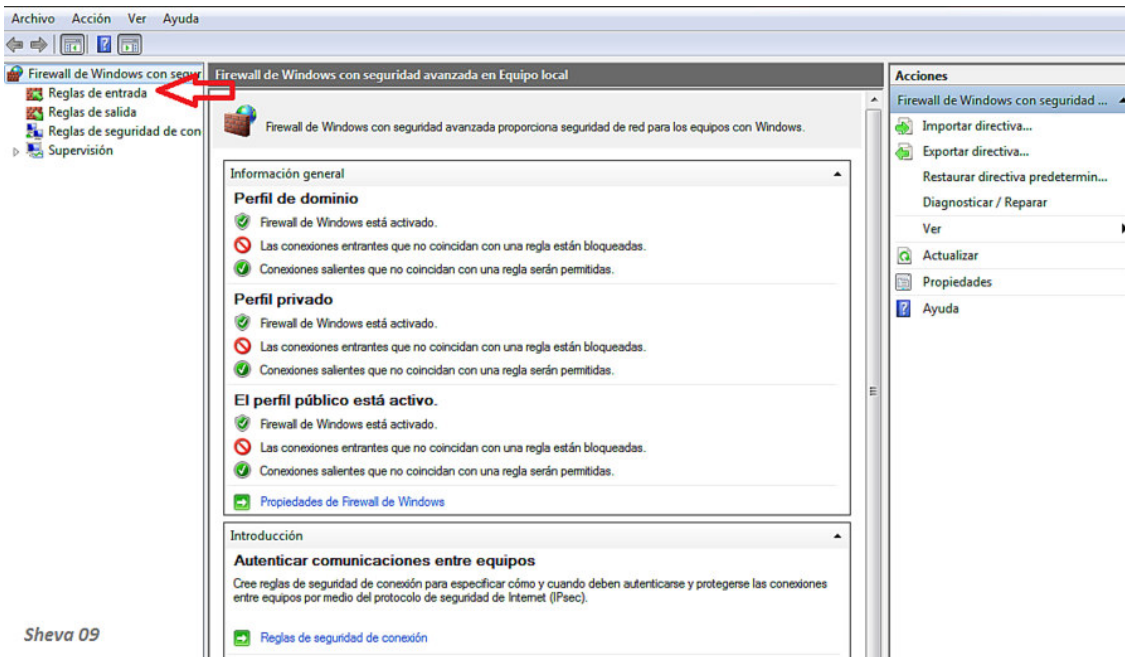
Archivo Acción Ver Ayuda

Firewall de Windows con segur
Reglas de entrada
Reglas de salida
Reglas de seguridad de con
Supervisión

Firewall de Windows con seguridad avanzada en Equipo local

Firewall de Windows con seguridad avanzada proporciona seguridad de red para los equipos con Windows.

Información general

Perfil de dominio
Firewall de Windows está activado.
Las conexiones entrantes que no coincidan con una regla están bloqueadas.
Conexiones salientes que no coincidan con una regla serán permitidas.

Perfil privado
Firewall de Windows está activado.
Las conexiones entrantes que no coincidan con una regla están bloqueadas.
Conexiones salientes que no coincidan con una regla serán permitidas.

El perfil público está activo.
Firewall de Windows está activado.
Las conexiones entrantes que no coincidan con una regla están bloqueadas.
Conexiones salientes que no coincidan con una regla serán permitidas.

Propiedades de Firewall de Windows

Introducción

Autenticar comunicaciones entre equipos
Cree reglas de seguridad de conexión para especificar cómo y cuando deben autenticarse y protegerse las conexiones entre equipos por medio del protocolo de seguridad de Internet (IPsec).

Reglas de seguridad de conexión

Sheva 09

Acciones
Firewall de Windows con seguridad ...
Importar directiva...
Exportar directiva...
Restaurar directiva predetermin...
Diagnosticar / Reparar
Ver
Actualizar
Propiedades
Ayuda